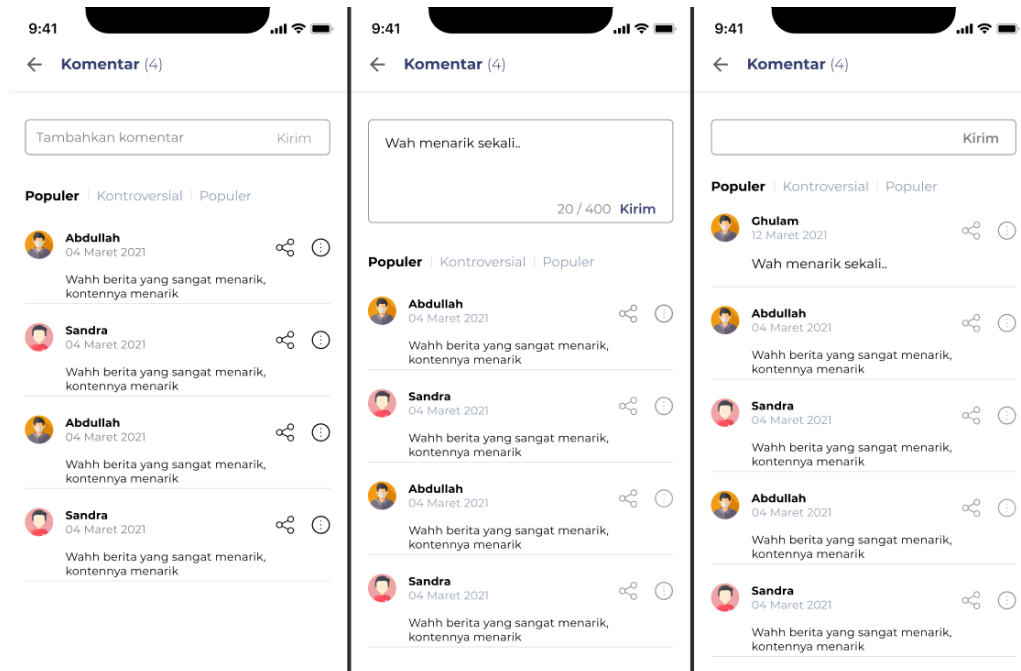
9:41

Komentar (4)

Tambahkan komentar Kirim

Populer | Kontroversial | Populer

Abdullah
04 Maret 2021
Wahh berita yang sangat menarik, kontennya menarik

Sandra
04 Maret 2021
Wahh berita yang sangat menarik, kontennya menarik

Abdullah
04 Maret 2021
Wahh berita yang sangat menarik, kontennya menarik

Sandra
04 Maret 2021
Wahh berita yang sangat menarik, kontennya menarik

9:41

Komentar (4)

Wah menarik sekali..
20 / 400 Kirim

Populer | Kontroversial | Populer

Abdullah
04 Maret 2021
Wahh berita yang sangat menarik, kontennya menarik

Sandra
04 Maret 2021
Wahh berita yang sangat menarik, kontennya menarik

Abdullah
04 Maret 2021
Wahh berita yang sangat menarik, kontennya menarik

Sandra
04 Maret 2021
Wahh berita yang sangat menarik, kontennya menarik

9:41

Komentar (4)

Kirim

Populer | Kontroversial | Populer

Ghulam
12 Maret 2021
Wah menarik sekali..

Abdullah
04 Maret 2021
Wahh berita yang sangat menarik, kontennya menarik

Sandra
04 Maret 2021
Wahh berita yang sangat menarik, kontennya menarik

Abdullah
04 Maret 2021
Wahh berita yang sangat menarik, kontennya menarik

Sandra
04 Maret 2021
Wahh berita yang sangat menarik, kontennya menarik